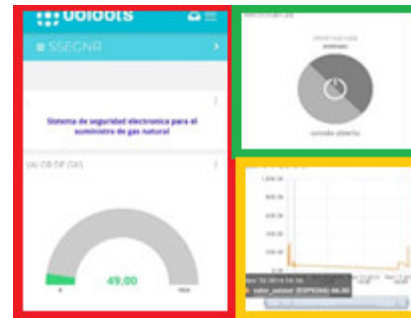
ubidots

≡ SSEGNR

Sistema de seguridad electronica para el suministro de gas natural

NIVEL DE GAS

49.00

0

1024

electrovalvula

valvula cerrada

valvula abierta

1,200.00

800.00

600.00

400.00

200.00

0.00

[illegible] valor_sensor ([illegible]) 96.00